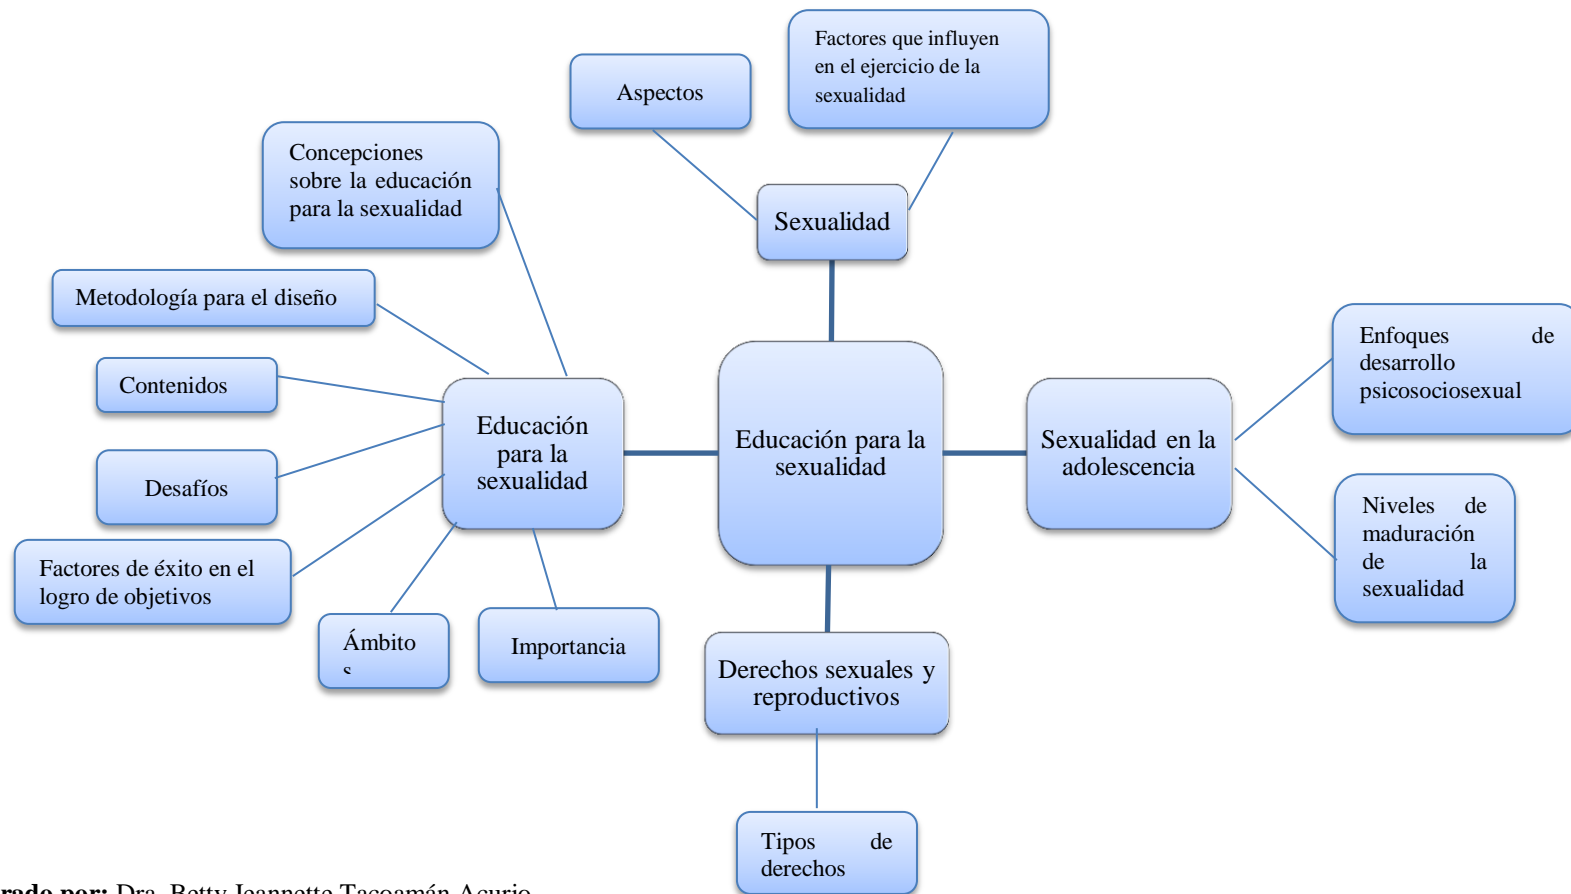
Factores que influyen en el ejercicio de la sexualidad

Aspectos

Concepciones sobre la educación para la sexualidad

Sexualidad

Metodología para el diseño

Contenidos

Desafíos

Factores de éxito en el logro de objetivos

Educación para la sexualidad

Educación para la sexualidad

Sexualidad en la adolescencia

Enfoques de desarrollo psicosociosexual

Niveles de maduración de la sexualidad

Ámbito s

Importancia

Derechos sexuales y reproductivos

Tipos de derechos

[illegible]rado por: Dra. Betty Jeannette Tacoamán Acurio